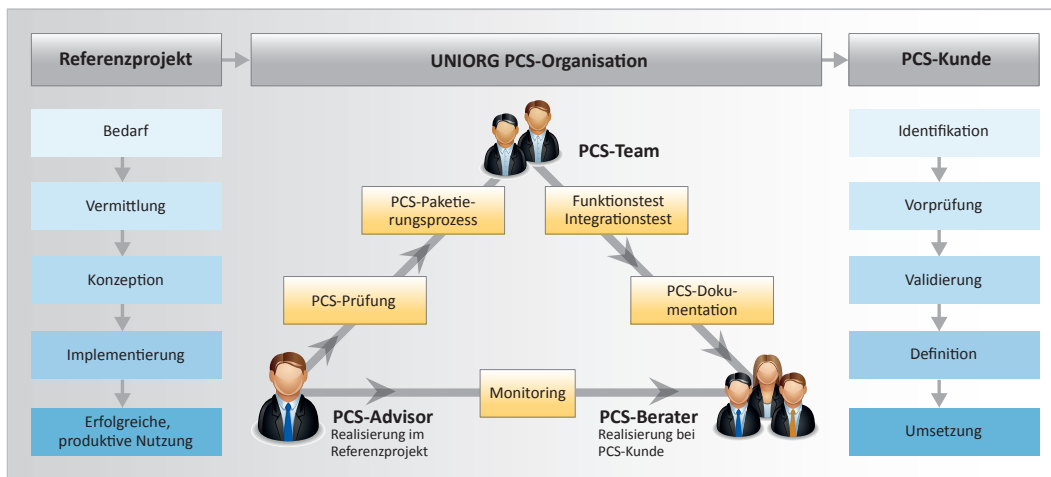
Referenzprojekt

UNIORG PCS-Organisation

PCS-Kunde

Bedarf

Vermittlung

Konzeption

Implementierung

Erfolgreiche, produktive Nutzung

PCS-Team

PCS-Paketierungsprozess

Funktionstest Integrationstest

PCS-Prüfung

PCS-Dokumentation

Monitoring

PCS-Advisor
Realisierung im Referenzprojekt

PCS-Berater
Realisierung bei PCS-Kunde

Identifikation

Vorprüfung

Validierung

Definition

Umsetzung